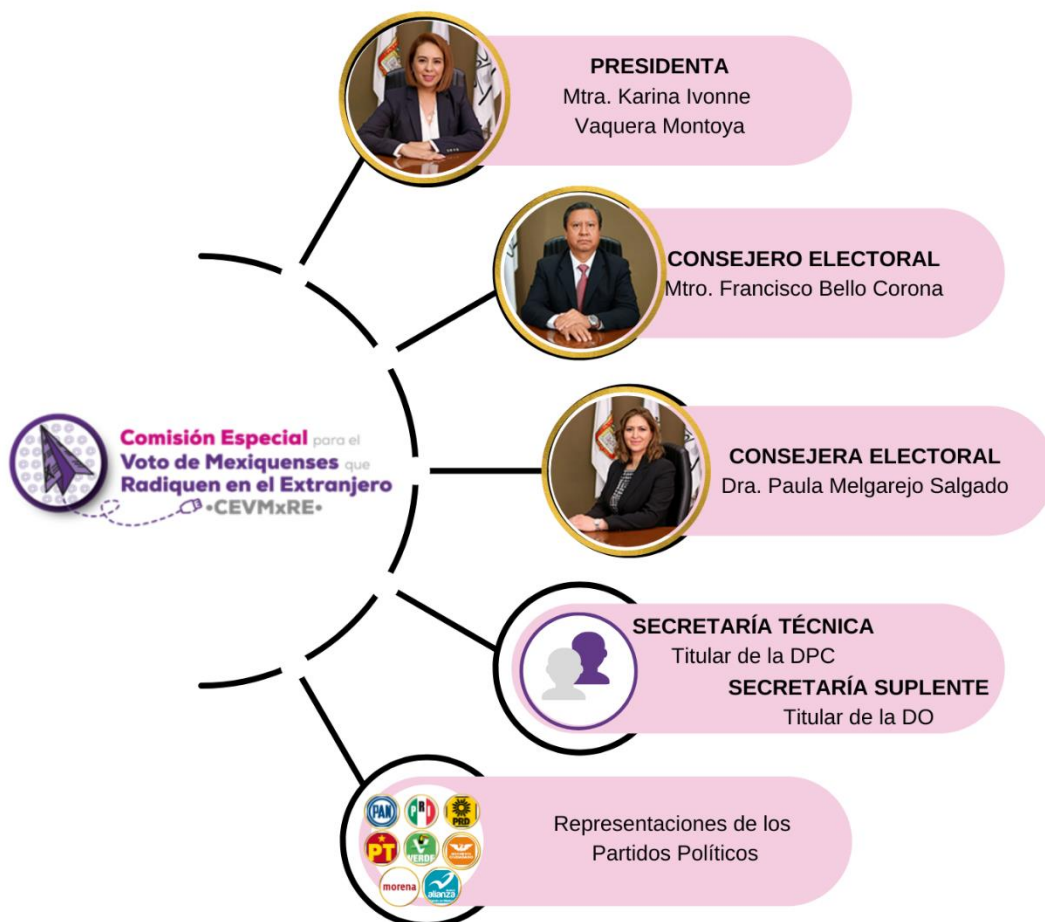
Comisión Especial para el Voto de Mexiquenses que Radiquen en el Extranjero
•CEVMxRE•

PRESIDENTA
Mtra. Karina Ivonne Vaquera Montoya

CONSEJERO ELECTORAL
Mtro. Francisco Bello Corona

CONSEJERA ELECTORAL
Dra. Paula Melgarejo Salgado

SECRETARÍA TÉCNICA
Titular de la DPC
SECRETARÍA SUPLENTE
Titular de la DO

PAN PRI PRD PT VERDE morena alianza

Representaciones de los Partidos Políticos